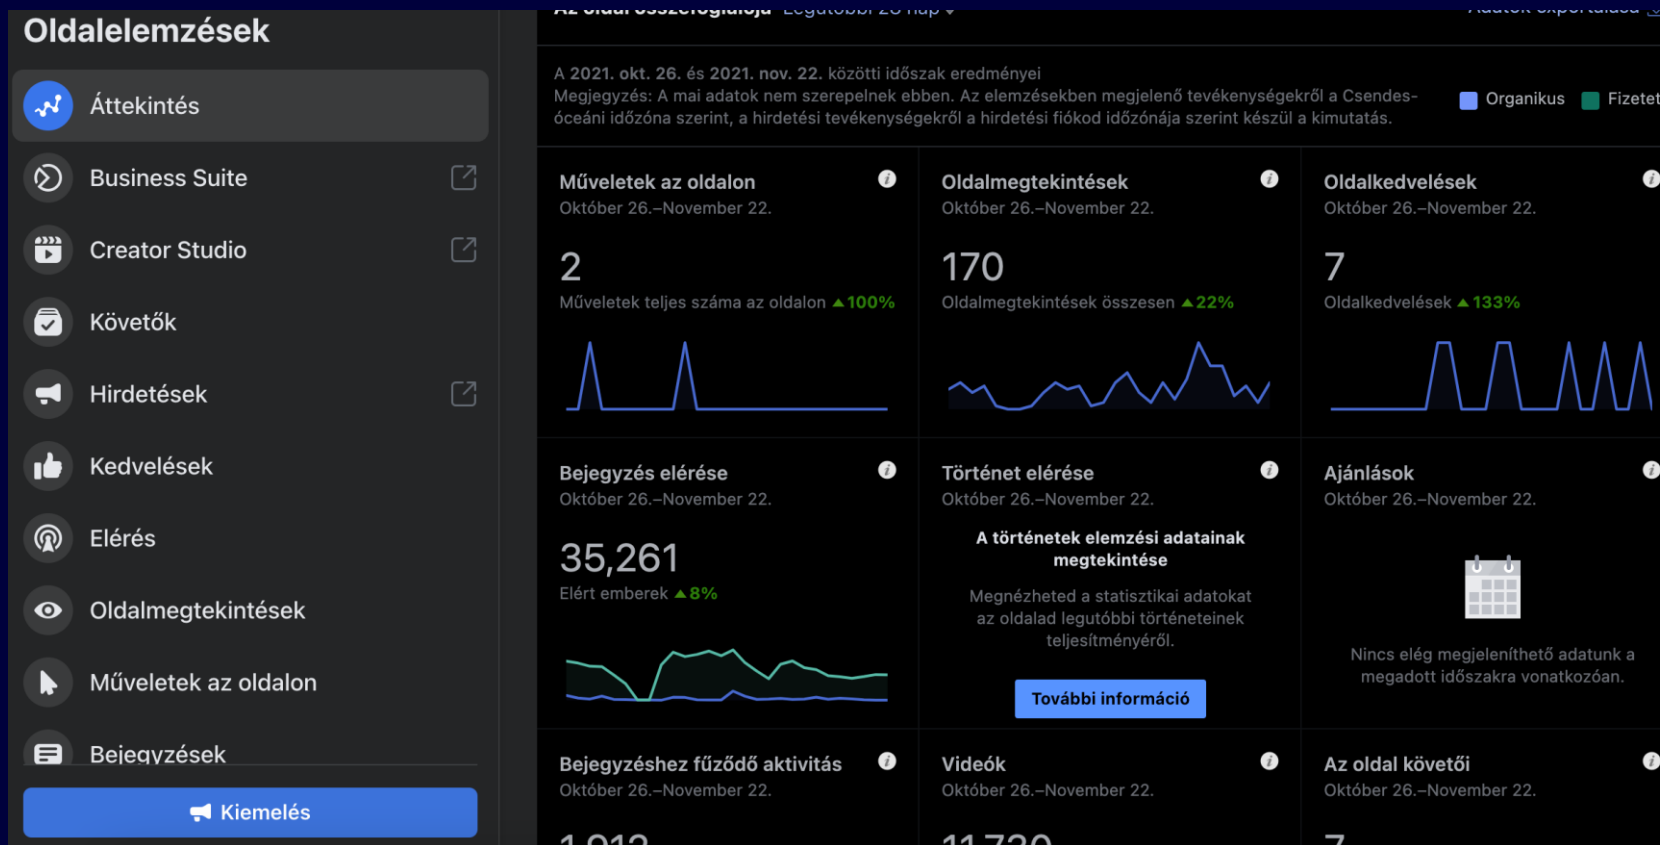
Oldalelemzések

Áttekintés

Business Suite

Creator Studio

Követők

Hirdetések

Kedvelések

Elérés

Oldalmegtekintések

Műveletek az oldalon

Bejegyzések

Kiemelés

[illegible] Legutóbbi 28 nap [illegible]

A 2021. okt. 26. és 2021. nov. 22. közötti időszak eredményei
Megjegyzés: A mai adatok nem szerepelnek ebben. Az elemzésekben megjelenő tevékenységekről a Csendes-óceáni időzóna szerint, a hirdetési tevékenységekről a hirdetési fiókod időzónája szerint készül a kimutatás.

Organikus Fizetet

Műveletek az oldalon
Október 26.–November 22.
2
Műveletek teljes száma az oldalon ▲100%

Oldalmegtekintések
Október 26.–November 22.
170
Oldalmegtekintések összesen ▲22%

Oldalkedvelések
Október 26.–November 22.
7
Oldalkedvelések ▲133%

Bejegyzés elérése
Október 26.–November 22.
35,261
Elért emberek ▲8%

Történet elérése
Október 26.–November 22.
A történetek elemzési adatainak megtekintése
Megnézheted a statisztikai adatokat az oldalad legutóbbi történeteinek teljesítményéről.
További információ

Ajánlások
Október 26.–November 22.
Nincs elég megjeleníthető adatunk a megadott időszakra vonatkozóan.

Bejegyzéshez fűződő aktivitás
Október 26.–November 22.
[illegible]

Videók
Október 26.–November 22.
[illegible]

Az oldal követői
Október 26.–November 22.
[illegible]